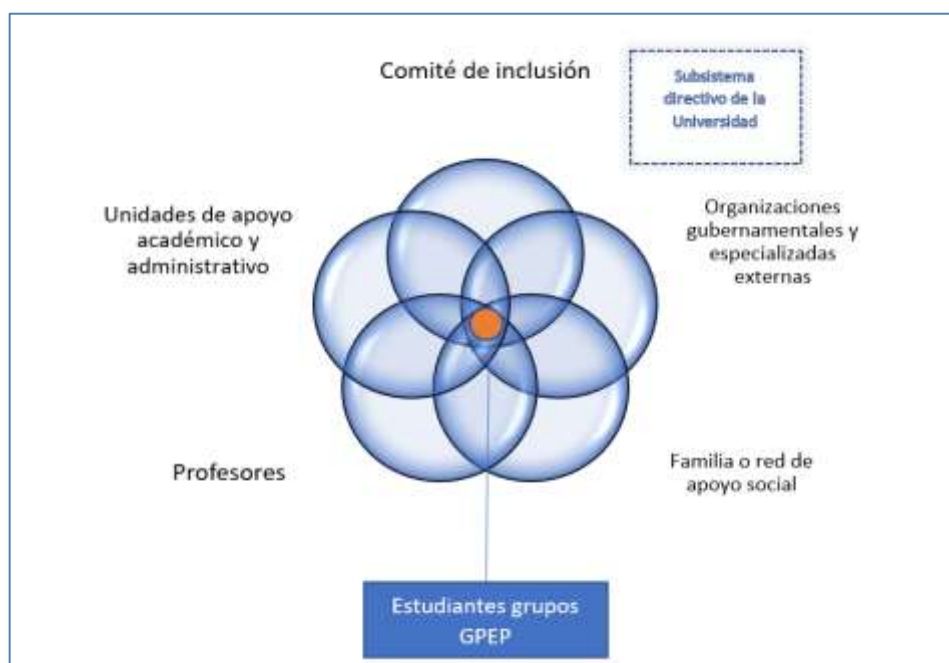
Comité de inclusión

Subsistema directivo de la Universidad

Unidades de apoyo académico y administrativo

Organizaciones gubernamentales y especializadas externas

Profesores

Familia o red de apoyo social

Estudiantes grupos GPEP